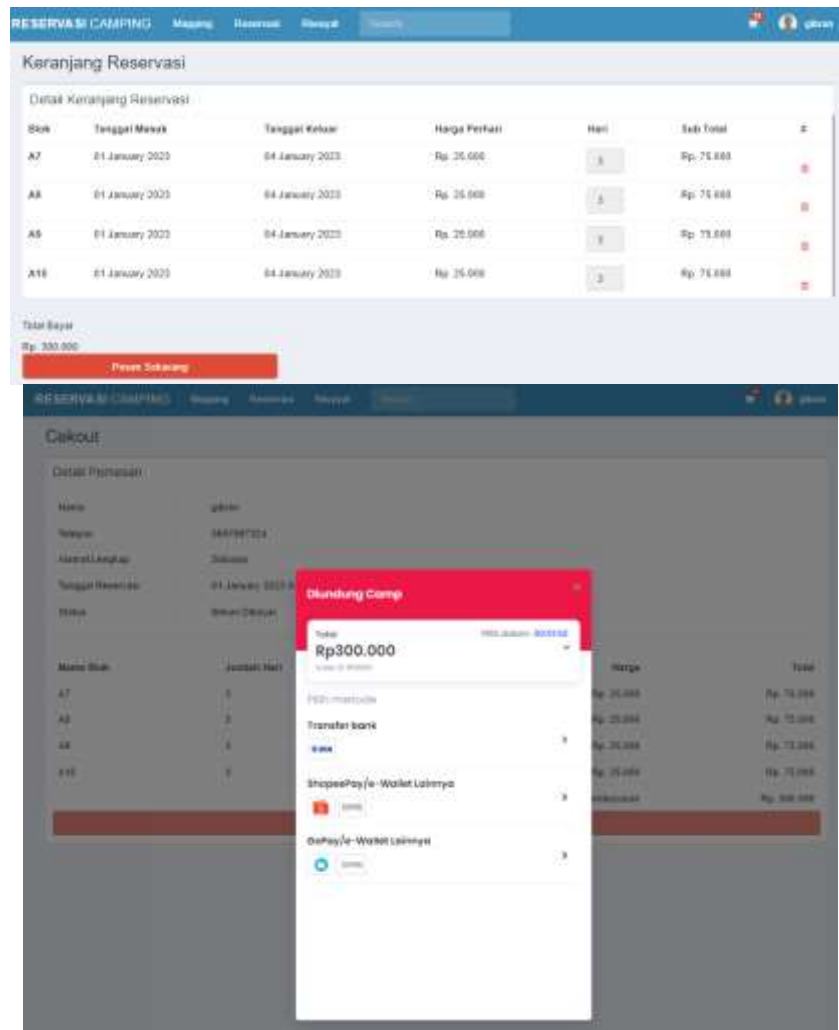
RESERVASI CAMPING Mapping Reservasi Riwayat Search gibran

Keranjang Reservasi

Detail Keranjang Reservasi

| Blok | Tanggal Masuk | Tanggal Keluar | Harga Perhari | Hari | Sub Total | # |
|---|---|---|---|---|---|---|
| A7 | 01 January 2023 | 04 January 2023 | Rp. 25.000 | 3 | Rp. 75.000 | |
| A8 | 01 January 2023 | 04 January 2023 | Rp. 25.000 | 3 | Rp. 75.000 | |
| A9 | 01 January 2023 | 04 January 2023 | Rp. 25.000 | 3 | Rp. 75.000 | |
| A10 | 01 January 2023 | 04 January 2023 | Rp. 25.000 | 3 | Rp. 75.000 | |

Total Bayar
Rp. 300.000
Pesan Sekarang

RESERVASI CAMPING Mapping Reservasi Riwayat Search gibran

Cekout

Detail Pemesanan

Nama gibran
Telepon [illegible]
Alamat Lengkap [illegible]
Tanggal Reservasi 01 January 2023 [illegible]
Status Belum Dibayar

| Nama Blok | Jumlah Hari | Harga | Total |
|---|---|---|---|
| A7 | 3 | Rp. 25.000 | Rp. 75.000 |
| A8 | 3 | Rp. 25.000 | Rp. 75.000 |
| A9 | 3 | Rp. 25.000 | Rp. 75.000 |
| A10 | 3 | Rp. 25.000 | Rp. 75.000 |
| | | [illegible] | Rp. 300.000 |

Dlundung Camp
Total
Rp300.000
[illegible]
Pilih metode
Transfer bank
ShopeePay/e-Wallet Lainnya
GoPay/e-Wallet Lainnya